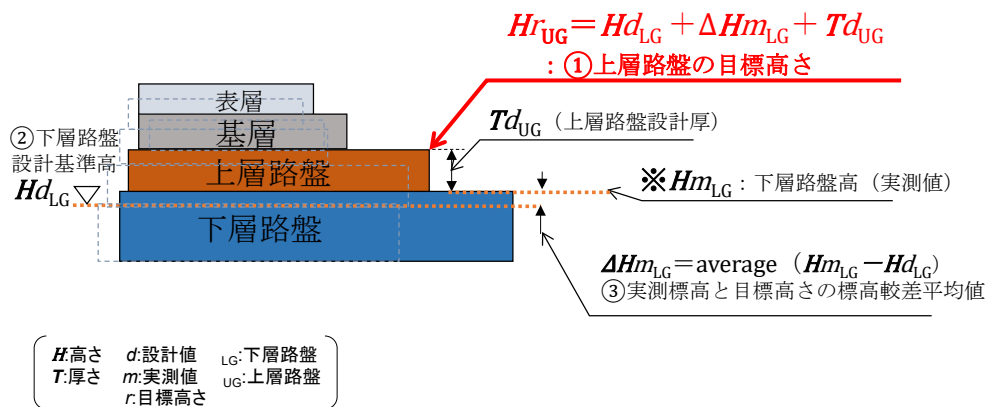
$Hr_{UG} = Hd_{LG} + \Delta Hm_{LG} + Td_{UG}$

：①上層路盤の目標高さ

表層

基層

上層路盤

下層路盤

②下層路盤設計基準高

$Hd_{LG}$

$Td_{UG}$（上層路盤設計厚）

※$Hm_{LG}$：下層路盤高（実測値）

$\Delta Hm_{LG}$＝average（$Hm_{LG} - Hd_{LG}$）

③実測標高と目標高さの標高較差平均値

$H$:高さ　$d$:設計値　$_{LG}$:下層路盤
$T$:厚さ　$m$:実測値　$_{UG}$:上層路盤
$r$:目標高さ